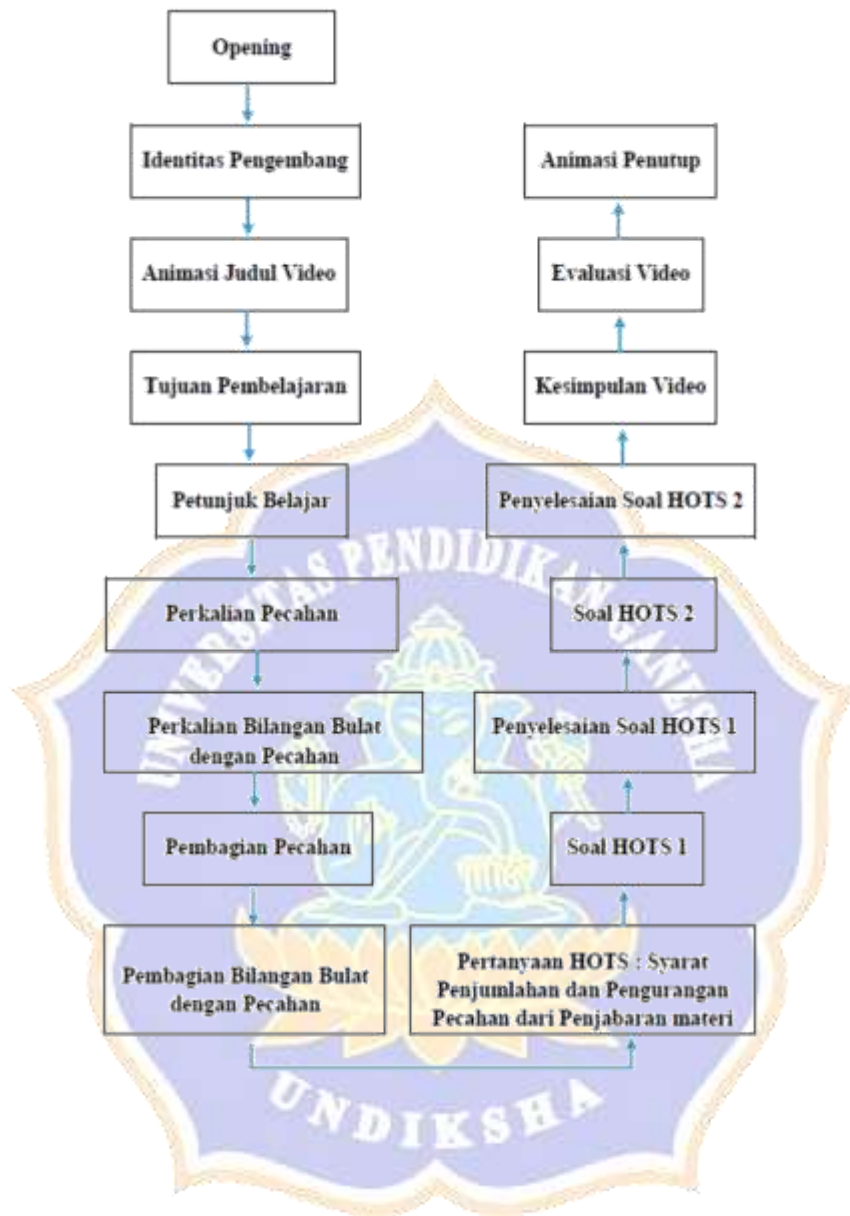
Opening

Identitas Pengembang

Animasi Judul Video

Tujuan Pembelajaran

Petunjuk Belajar

Perkalian Pecahan

Perkalian Bilangan Bulat dengan Pecahan

Pembagian Pecahan

Pembagian Bilangan Bulat dengan Pecahan

Pertanyaan HOTS : Syarat Penjumlahan dan Pengurangan Pecahan dari Penjabaran materi

Soal HOTS 1

Penyelesaian Soal HOTS 1

Soal HOTS 2

Penyelesaian Soal HOTS 2

Kesimpulan Video

Evaluasi Video

Animasi Penutup

UNIVERSITAS PENDIDIKAN GANESHA

UNDIKSHA